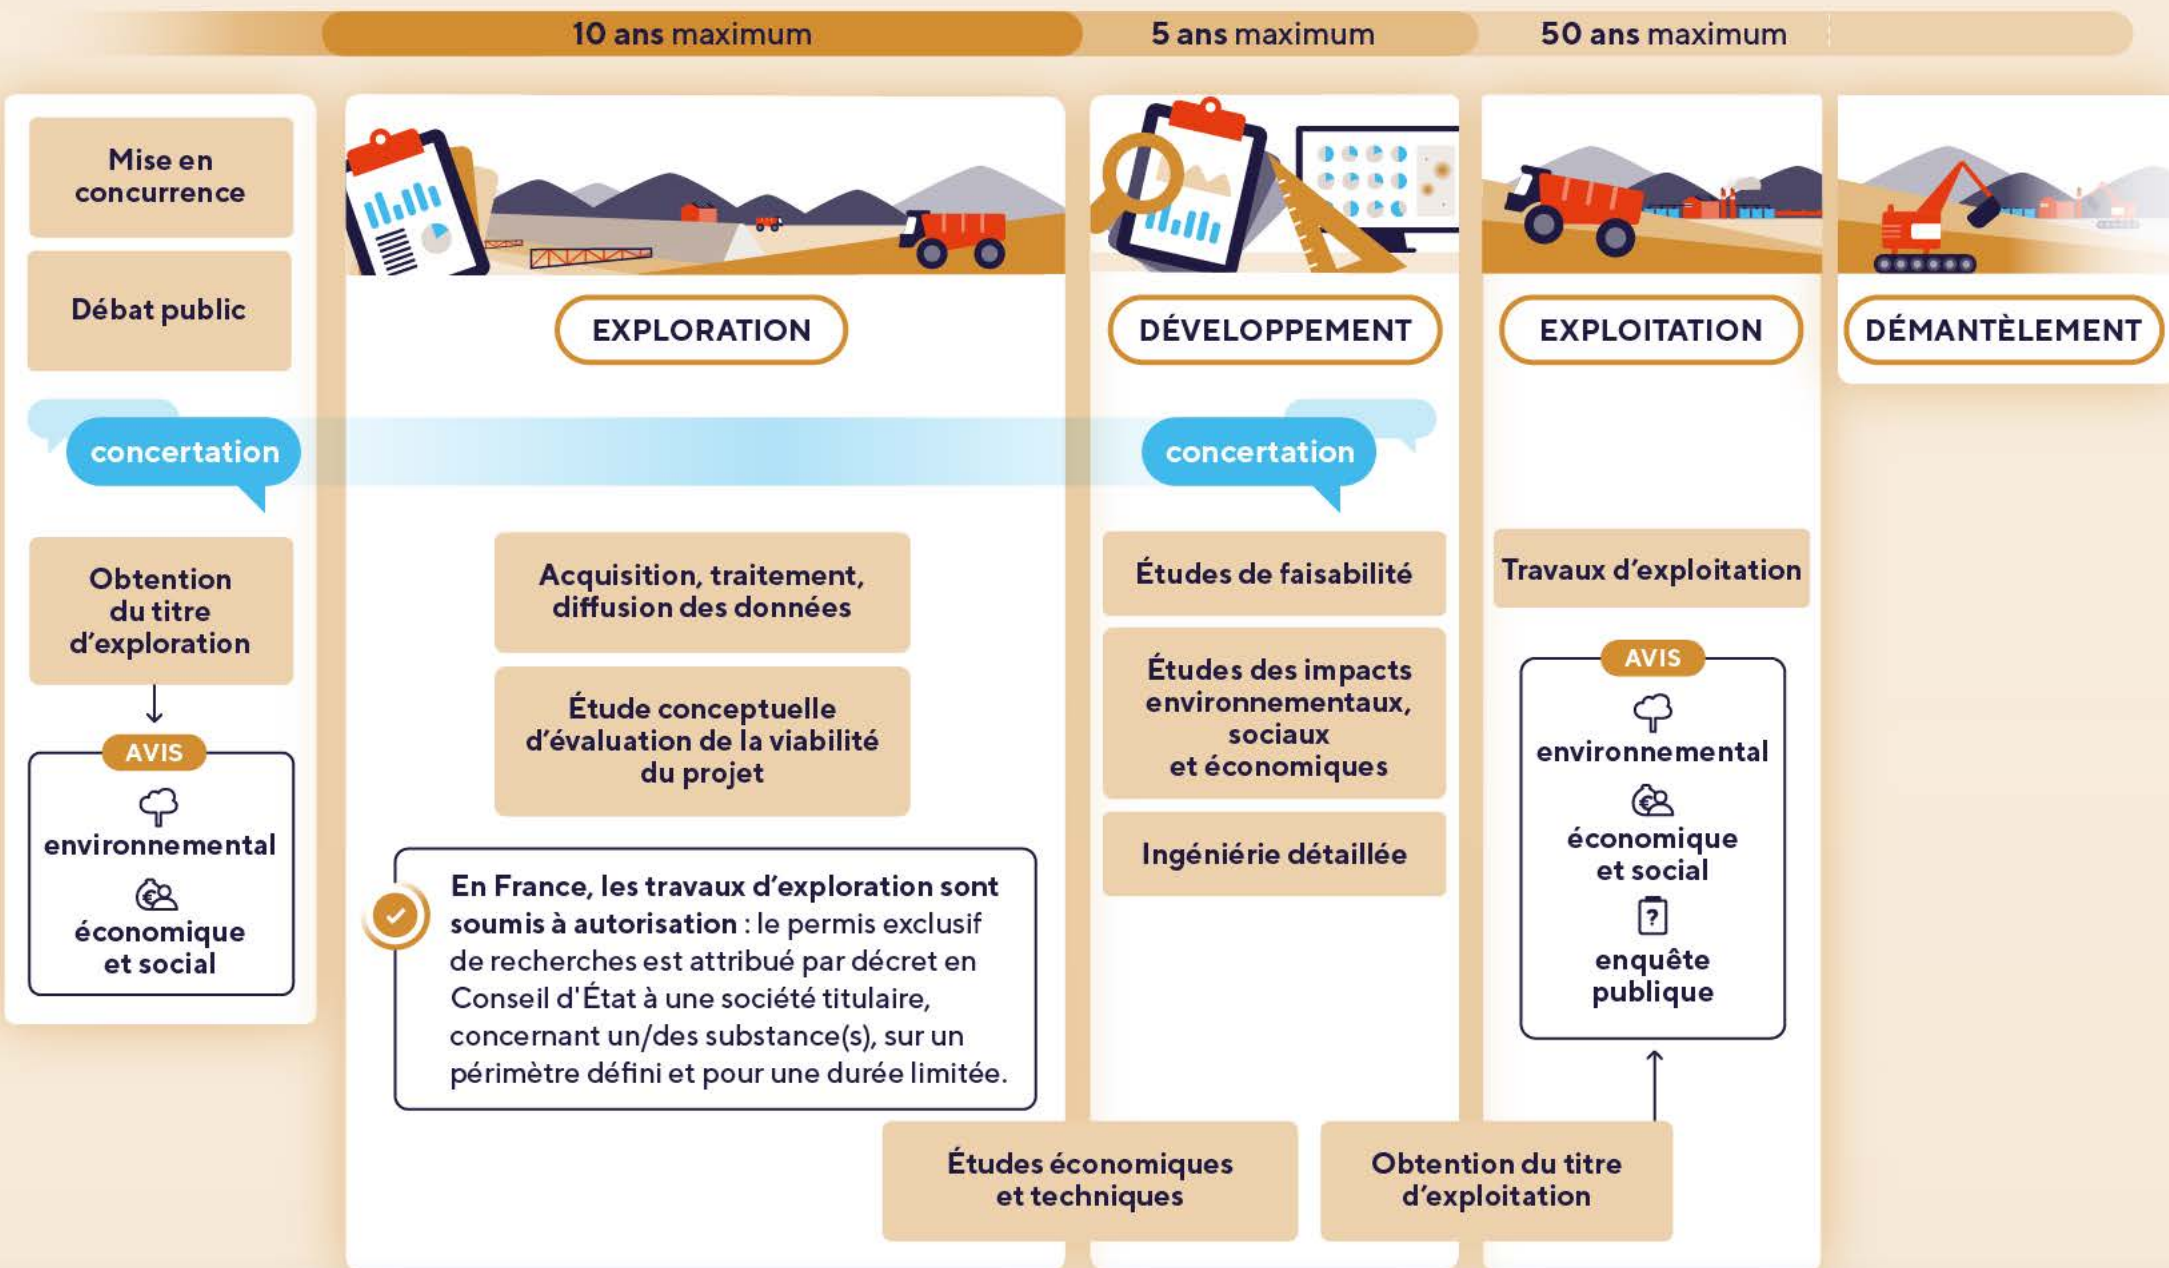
10 ans maximum

5 ans maximum

50 ans maximum

Mise en concurrence

Débat public

concertation

Obtention du titre d'exploration

AVIS

environnemental

économique et social

EXPLORATION

Acquisition, traitement, diffusion des données

Étude conceptuelle d'évaluation de la viabilité du projet

En France, les travaux d'exploration sont soumis à autorisation : le permis exclusif de recherches est attribué par décret en Conseil d'État à une société titulaire, concernant un/des substance(s), sur un périmètre défini et pour une durée limitée.

DÉVELOPPEMENT

concertation

Études de faisabilité

Études des impacts environnementaux, sociaux et économiques

Ingénierie détaillée

EXPLOITATION

Travaux d'exploitation

AVIS

environnemental

économique et social

?

enquête publique

DÉMANTÈLEMENT

Études économiques et techniques

Obtention du titre d'exploitation